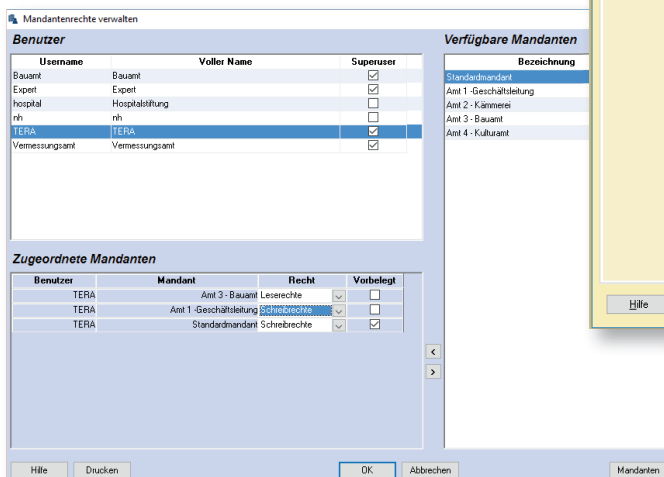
Mandantenrechte verwalten

Benutzer

| Username | Voller Name | Superuser |
|---|---|---|
| Bauamt | Bauamt | ☑ |
| Expert | Expert | ☑ |
| hospital | Hospitalstiftung | ☐ |
| nh | nh | ☐ |
| TERA | TERA | ☑ |
| Vermessungsamt | Vermessungsamt | ☑ |

Verfügbare Mandanten

| Bezeichnung |
|---|
| Standardmandant |
| Amt 1 -Geschäftsleitung |
| Amt 2 - Kämmerei |
| Amt 3 - Bauamt |
| Amt 4 - Kulturamt |

Zugeordnete Mandanten

| Benutzer | Mandant | Recht | Vorbelegt |
|---|---|---|---|
| TERA | Amt 3 - Bauamt | Leserechte | ☐ |
| TERA | Amt 1 -Geschäftsleitung | Schreibrechte | ☐ |
| TERA | Standardmandant | Schreibrechte | ☑ |

<
>

Hilfe

Hilfe Drucken OK Abbrechen Mandanten